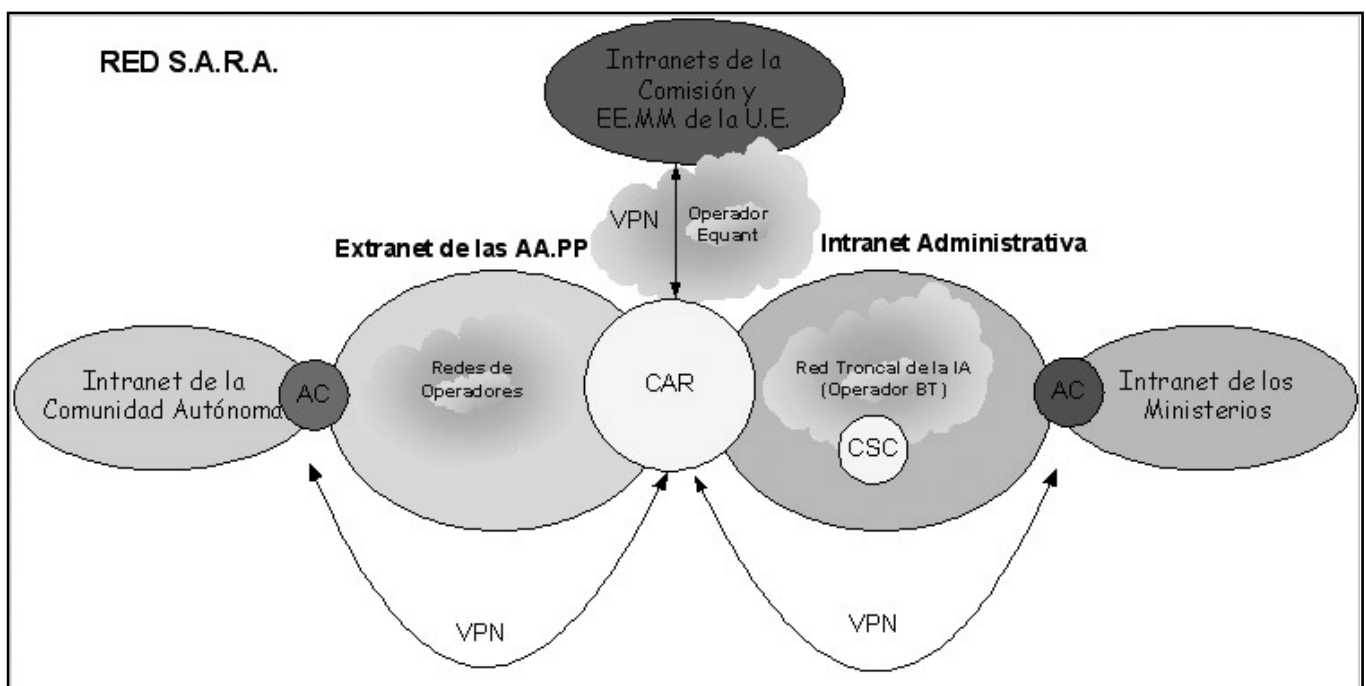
RED S.A.R.A.

Intranets de la Comisión y EE.MM de la U.E.

VPN

Operador Equant

Extranet de las AA.PP

Intranet Administrativa

Intranet de la Comunidad Autónoma

AC

Redes de Operadores

CAR

Red Troncal de la IA (Operador BT)

CSC

AC

Intranet de los Ministerios

VPN

VPN